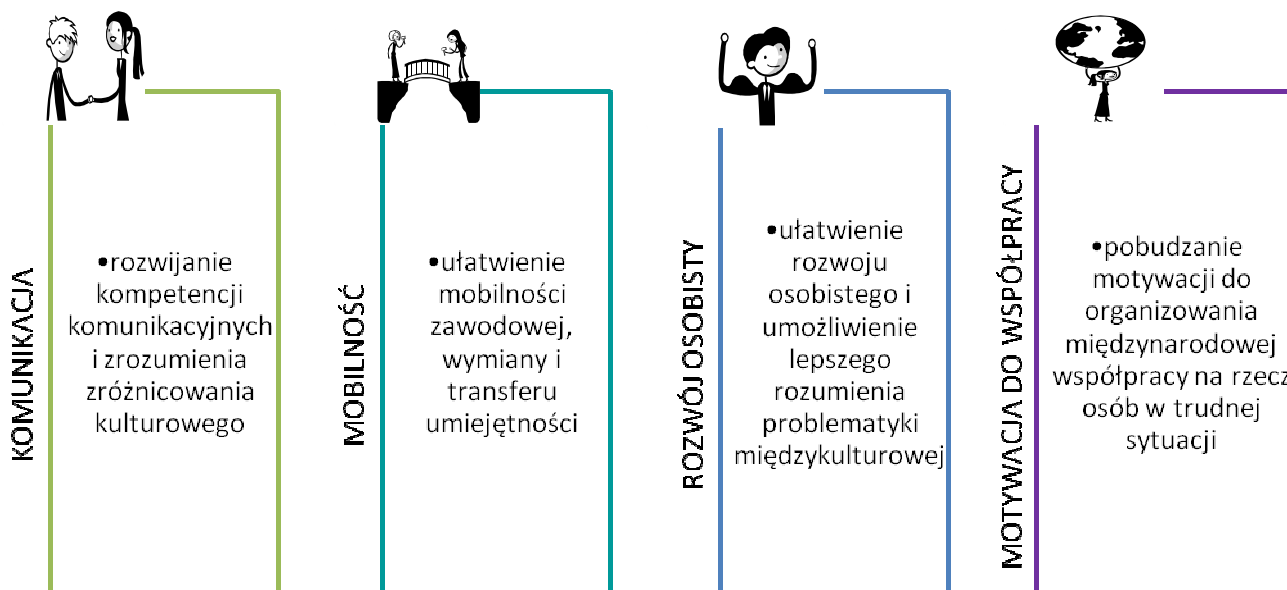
KOMUNIKACJA

•rozwijanie kompetencji komunikacyjnych i zrozumienia zróżnicowania kulturowego

MOBILNOŚĆ

•ułatwienie mobilności zawodowej, wymiany i transferu umiejętności

ROZWÓJ OSOBISTY

•ułatwienie rozwoju osobistego i umożliwienie lepszego rozumienia problematyki międzykulturowej

MOTYWACJA DO WSPÓŁPRACY

•pobudzanie motywacji do organizowania międzynarodowej współpracy na rzecz osób w trudnej sytuacji